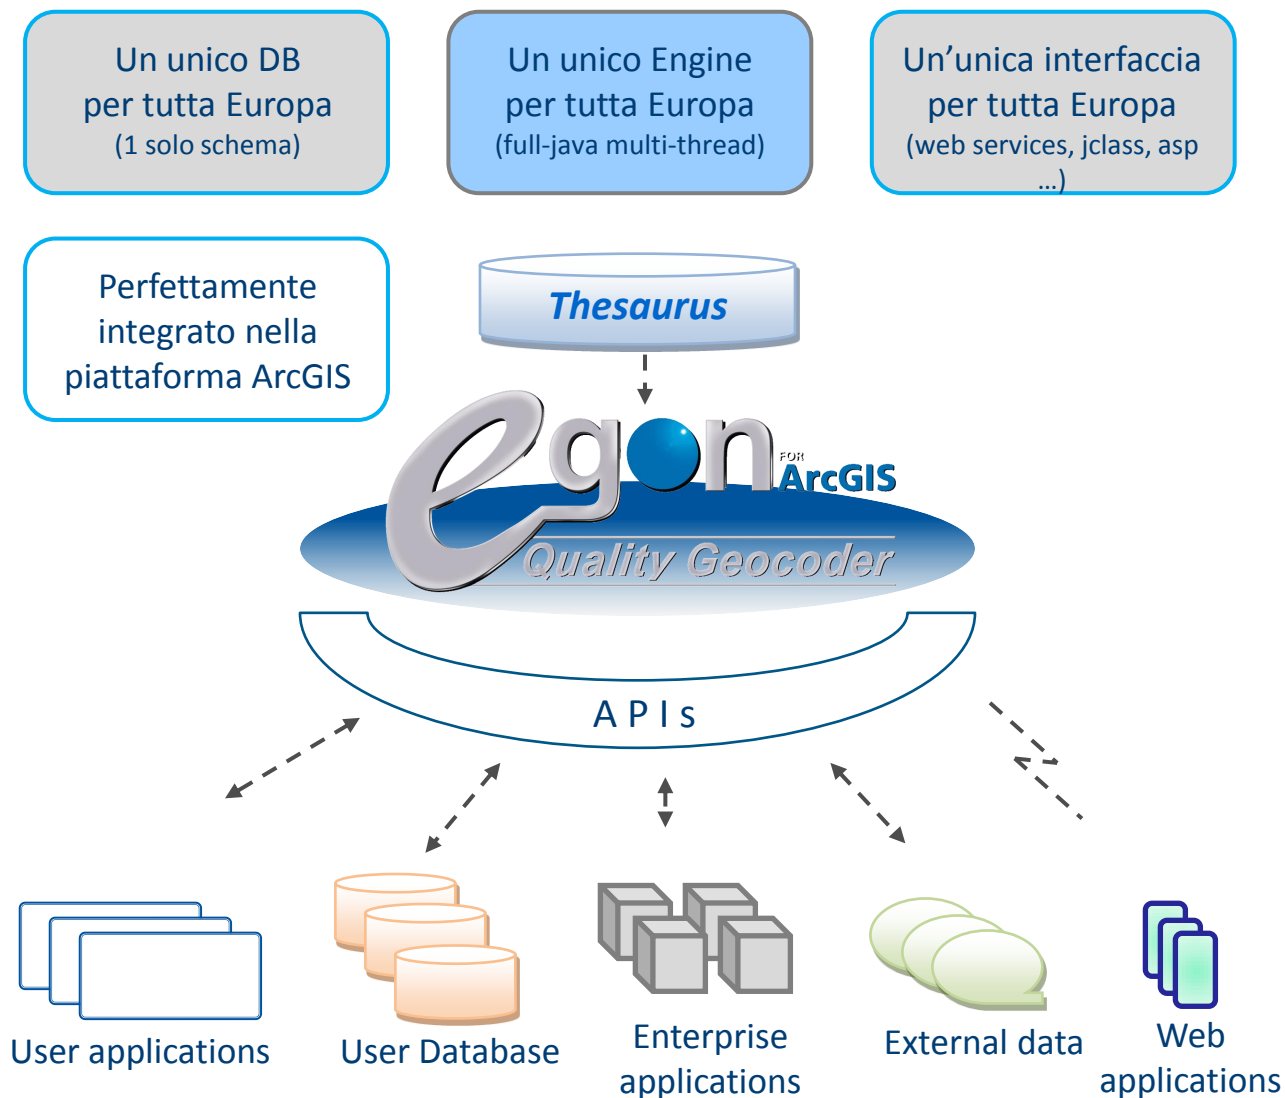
Un unico DB per tutta Europa (1 solo schema)

Un unico Engine per tutta Europa (full-java multi-thread)

Un'unica interfaccia per tutta Europa (web services, jclass, asp ...)

Perfettamente integrato nella piattaforma ArcGIS

Thesaurus

egon FOR ArcGIS

Quality Geocoder

A P I s

User applications

User Database

Enterprise applications

External data

Web applications